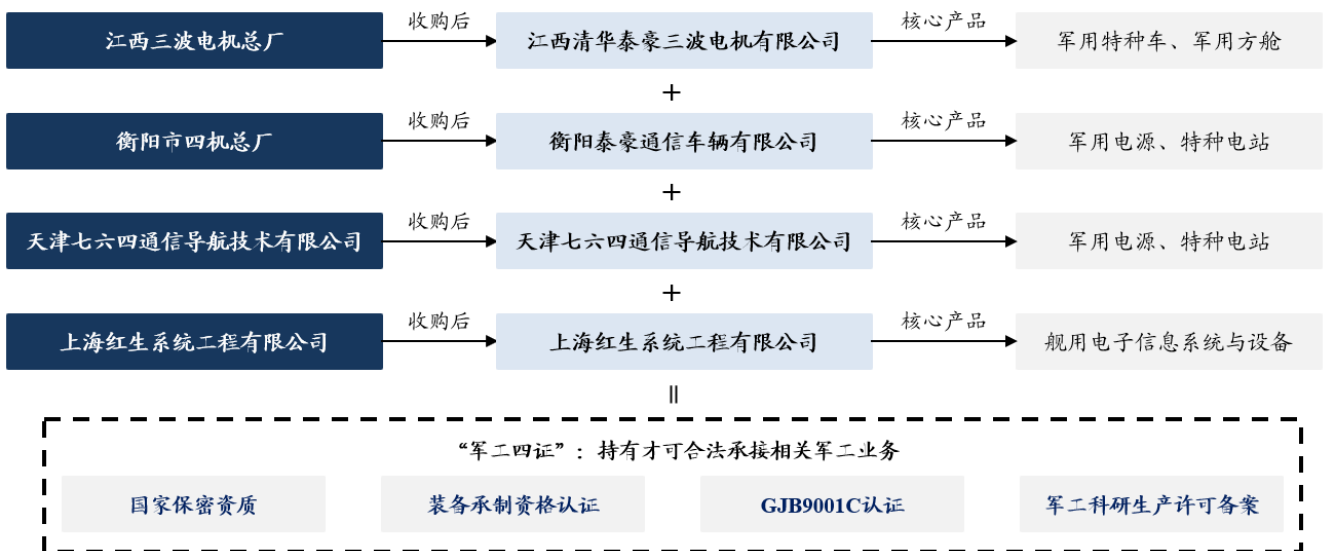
江西三波电机总厂

收购后

江西清华泰豪三波电机有限公司

核心产品

军用特种车、军用方舱

+

衡阳市四机总厂

收购后

衡阳泰豪通信车辆有限公司

核心产品

军用电源、特种电站

+

天津七六四通信导航技术有限公司

收购后

天津七六四通信导航技术有限公司

核心产品

军用电源、特种电站

+

上海红生系统工程有限公司

收购后

上海红生系统工程有限公司

核心产品

舰用电子信息系统与设备

||

"军工四证"：持有才可合法承接相关军工业务

国家保密资质

装备承制资格认证

GJB9001C认证

军工科研生产许可备案